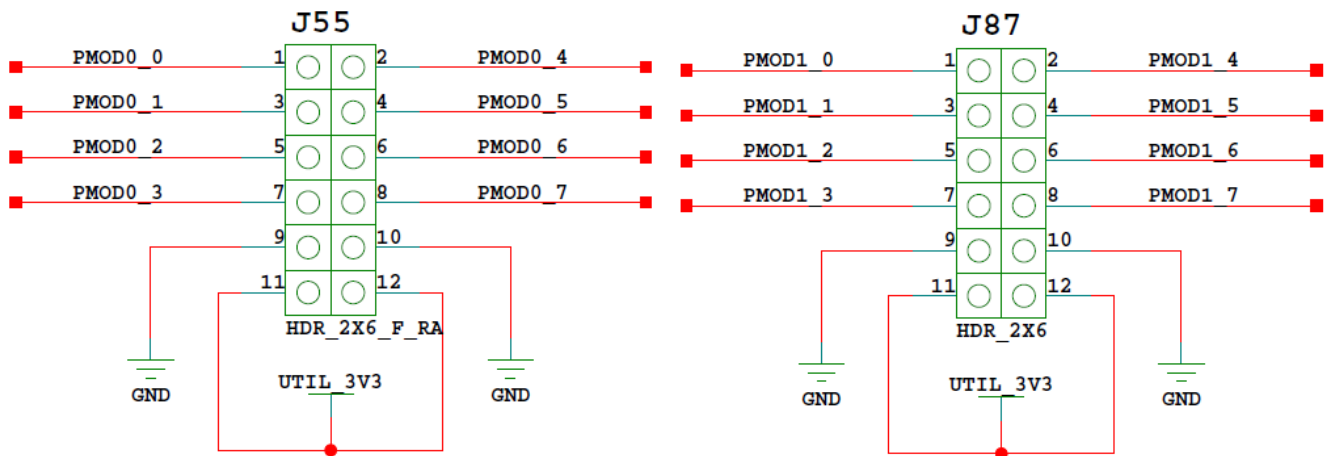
J55

PMOD0_0 1 2 PMOD0_4
PMOD0_1 3 4 PMOD0_5
PMOD0_2 5 6 PMOD0_6
PMOD0_3 7 8 PMOD0_7
9 10
11 12
HDR_2X6_F_RA
GND
UTIL_3V3
GND

J87

PMOD1_0 1 2 PMOD1_4
PMOD1_1 3 4 PMOD1_5
PMOD1_2 5 6 PMOD1_6
PMOD1_3 7 8 PMOD1_7
9 10
11 12
HDR_2X6
GND
UTIL_3V3
GND